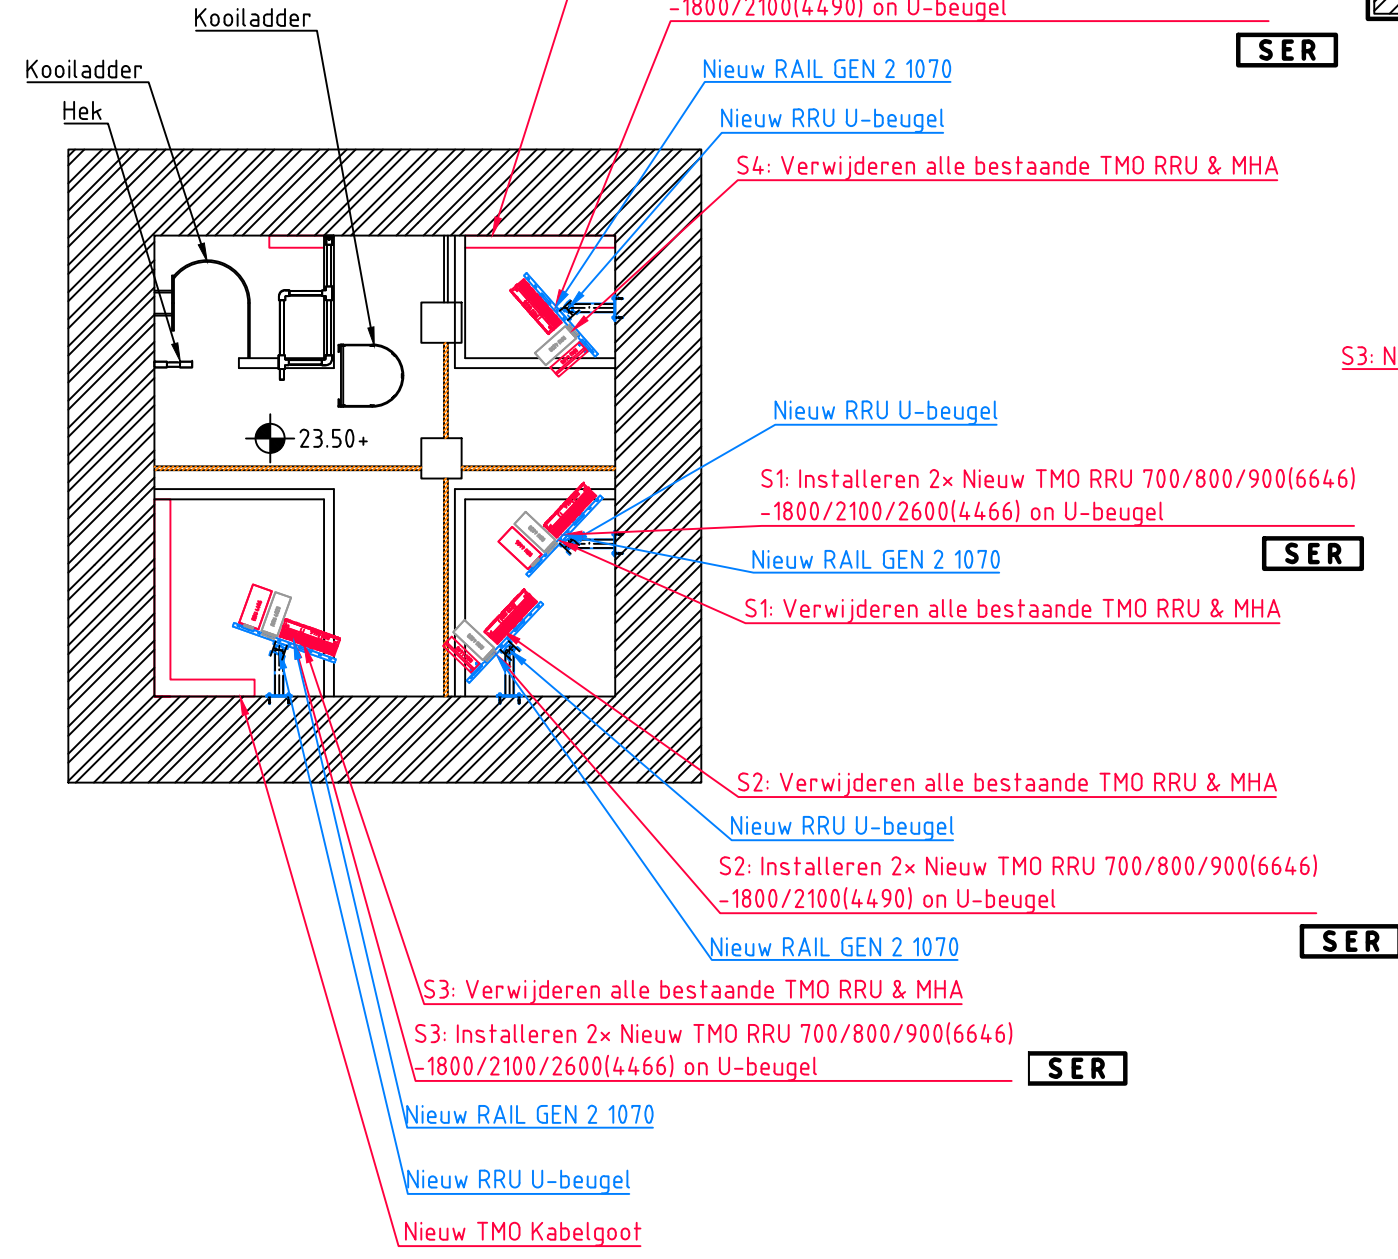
Kooiladder
Kooiladder
Hek
-1800/2100(4490) on U-beugel
SER
Nieuw RAIL GEN 2 1070
Nieuw RRU U-beugel
S4: Verwijderen alle bestaande TMO RRU & MHA
S3: N
23.50+
Nieuw RRU U-beugel
S1: Installeren 2× Nieuw TMO RRU 700/800/900(6646) -1800/2100/2600(4466) on U-beugel
SER
Nieuw RAIL GEN 2 1070
S1: Verwijderen alle bestaande TMO RRU & MHA
S2: Verwijderen alle bestaande TMO RRU & MHA
Nieuw RRU U-beugel
S2: Installeren 2× Nieuw TMO RRU 700/800/900(6646) -1800/2100(4490) on U-beugel
SER
Nieuw RAIL GEN 2 1070
S3: Verwijderen alle bestaande TMO RRU & MHA
S3: Installeren 2× Nieuw TMO RRU 700/800/900(6646) -1800/2100/2600(4466) on U-beugel
SER
Nieuw RAIL GEN 2 1070
Nieuw RRU U-beugel
Nieuw TMO Kabelgoot